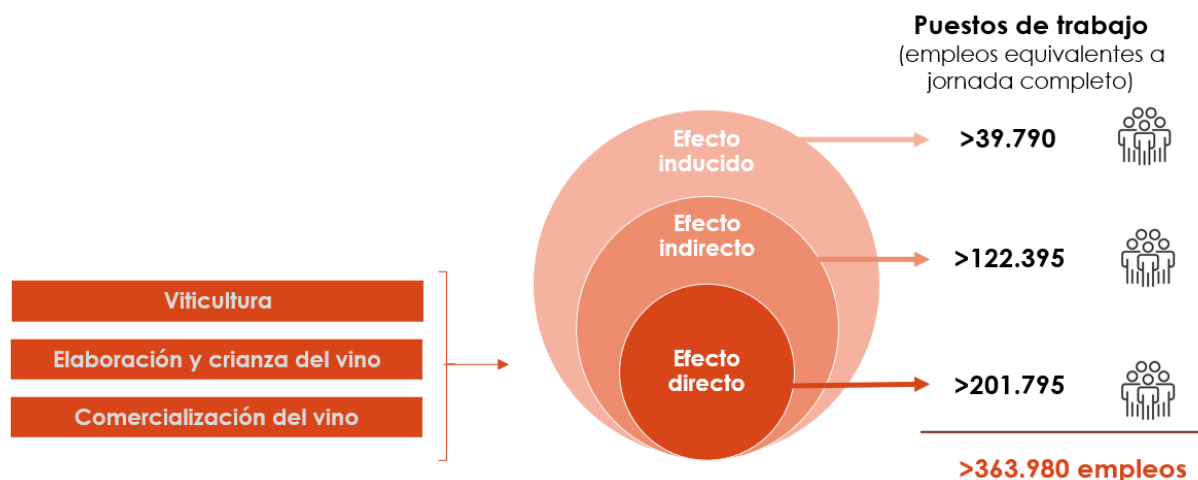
Puestos de trabajo
(empleos equivalentes a jornada completo)

Viticultura
Elaboración y crianza del vino
Comercialización del vino

Efecto inducido
Efecto indirecto
Efecto directo

>39.790
>122.395
>201.795

>363.980 empleos